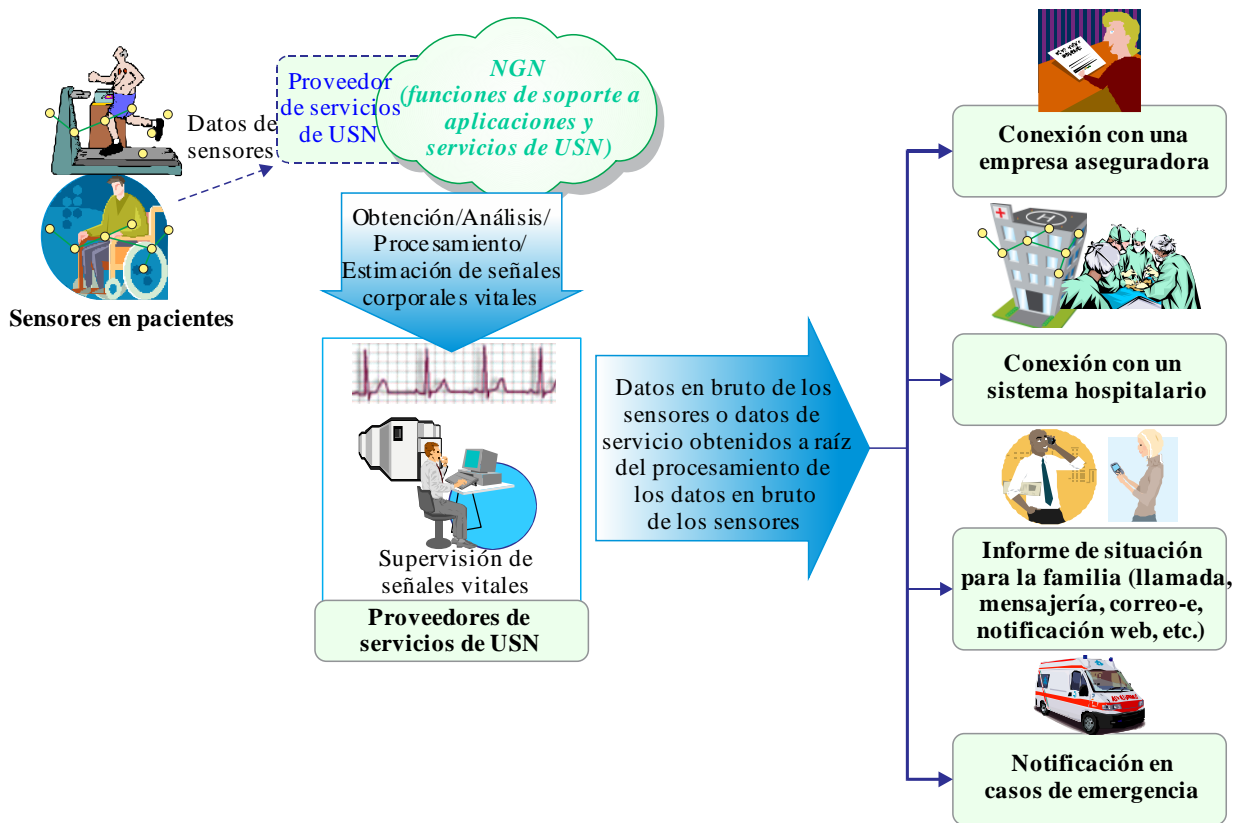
Datos de sensores

Sensores en pacientes

Proveedor de servicios de USN

NGN
(funciones de soporte a aplicaciones y servicios de USN)

Obtención/Análisis/ Procesamiento/ Estimación de señales corporales vitales

Supervisión de señales vitales

Proveedores de servicios de USN

Datos en bruto de los sensores o datos de servicio obtenidos a raíz del procesamiento de los datos en bruto de los sensores

Conexión con una empresa aseguradora

Conexión con un sistema hospitalario

Informe de situación para la familia (llamada, mensajería, correo-e, notificación web, etc.)

Notificación en casos de emergencia